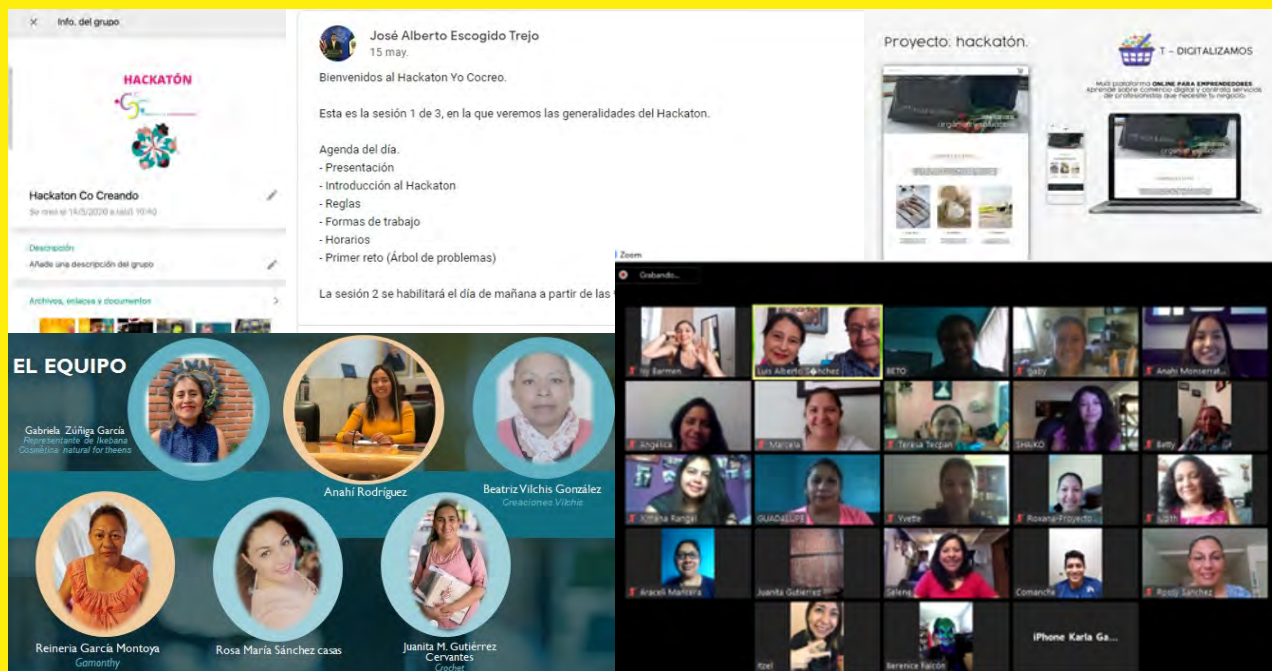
× Info. del grupo

HACKATÓN

Hackaton Co Creando

Se creó el 14/5/2020 a las 10:40

Descripción

Añade una descripción del grupo

Archivos, enlaces y documentos

José Alberto Escogido Trejo
15 may.

Bienvenidos al Hackaton Yo Cocreo.

Esta es la sesión 1 de 3, en la que veremos las generalidades del Hackaton.

Agenda del día.
- Presentación
- Introducción al Hackaton
- Reglas
- Formas de trabajo
- Horarios
- Primer reto (Árbol de problemas)

La sesión 2 se habilitará el día de mañana a partir de las

Proyecto: hackatón.

T - DIGITALIZAMOS

Multi plataforma ONLINE PARA EMPRENDEDORES
Aprende sobre comercio digital y contrata servicios de profesionistas que necesite tu negocio.

Zoom

Grabando...

Ivy Barmen
Luis Alberto Sánchez
BETO
Gaby
Anahi Monserrat...
Angelica
Marcela
Teresa Tecpan
SHAKO
Betty
Xiihana Rangel
GUADALUPE
Yvette
Roxana-Proyecto
Lilith
Araceli Mancera
Juanita Gutierrez
Selene
Comancha
Rosay Sanchez
Itzel
Berenice Falcón
iPhone Karla Ga...

EL EQUIPO

Gabriela Zúñiga García
Representante de Ikebana Cosmética natural for theens

Anahí Rodríguez

Beatriz Vilchis González
Creaciones Vilcha

Reineria García Montoya
Gamonthy

Rosa María Sánchez casas

Juanita M. Gutiérrez Cervantes
Crochet